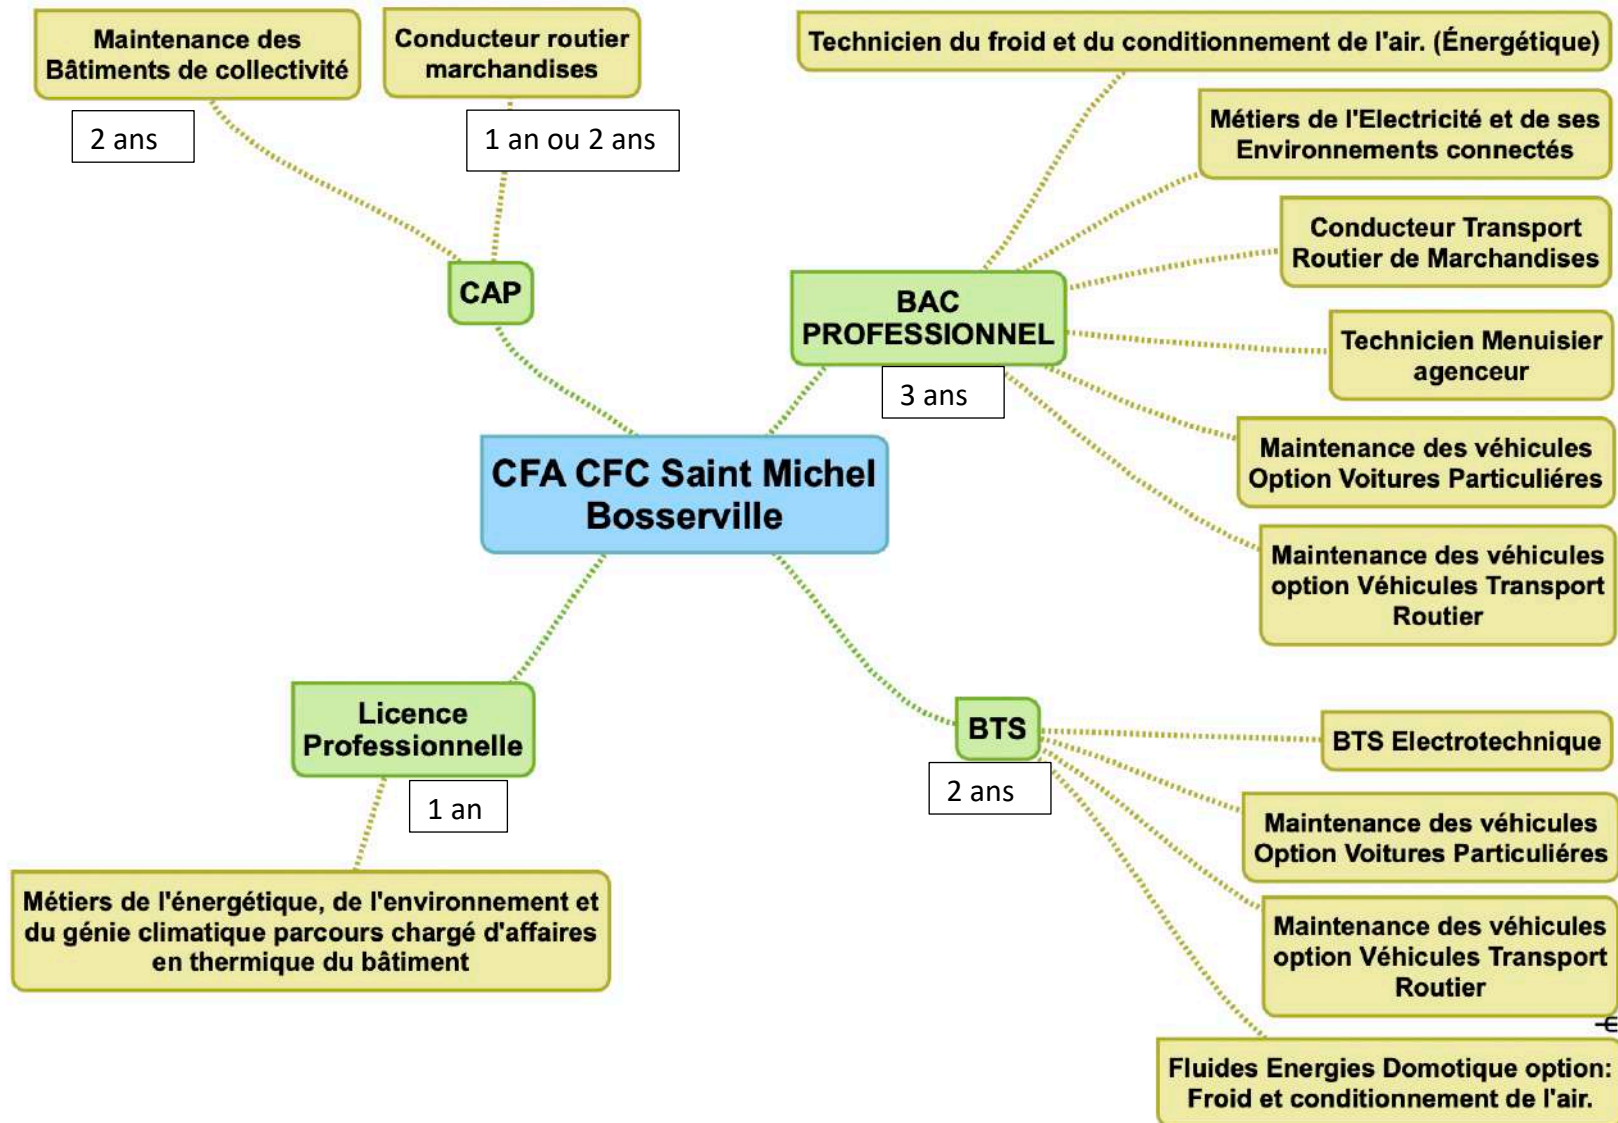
Maintenance des Bâtiments de collectivité

2 ans

Conducteur routier marchandises

1 an ou 2 ans

CAP

Technicien du froid et du conditionnement de l'air. (Énergétique)

Métiers de l'Electricité et de ses Environnements connectés

Conducteur Transport Routier de Marchandises

BAC PROFESSIONNEL

3 ans

Technicien Menuisier agenceur

Maintenance des véhicules Option Voitures Particuliéres

Maintenance des véhicules option Véhicules Transport Routier

CFA CFC Saint Michel Bosserville

Licence Professionnelle

1 an

Métiers de l'énergétique, de l'environnement et du génie climatique parcours chargé d'affaires en thermique du bâtiment

BTS

2 ans

BTS Electrotechnique

Maintenance des véhicules Option Voitures Particuliéres

Maintenance des véhicules option Véhicules Transport Routier

Fluides Energies Domotique option: Froid et conditionnement de l'air.